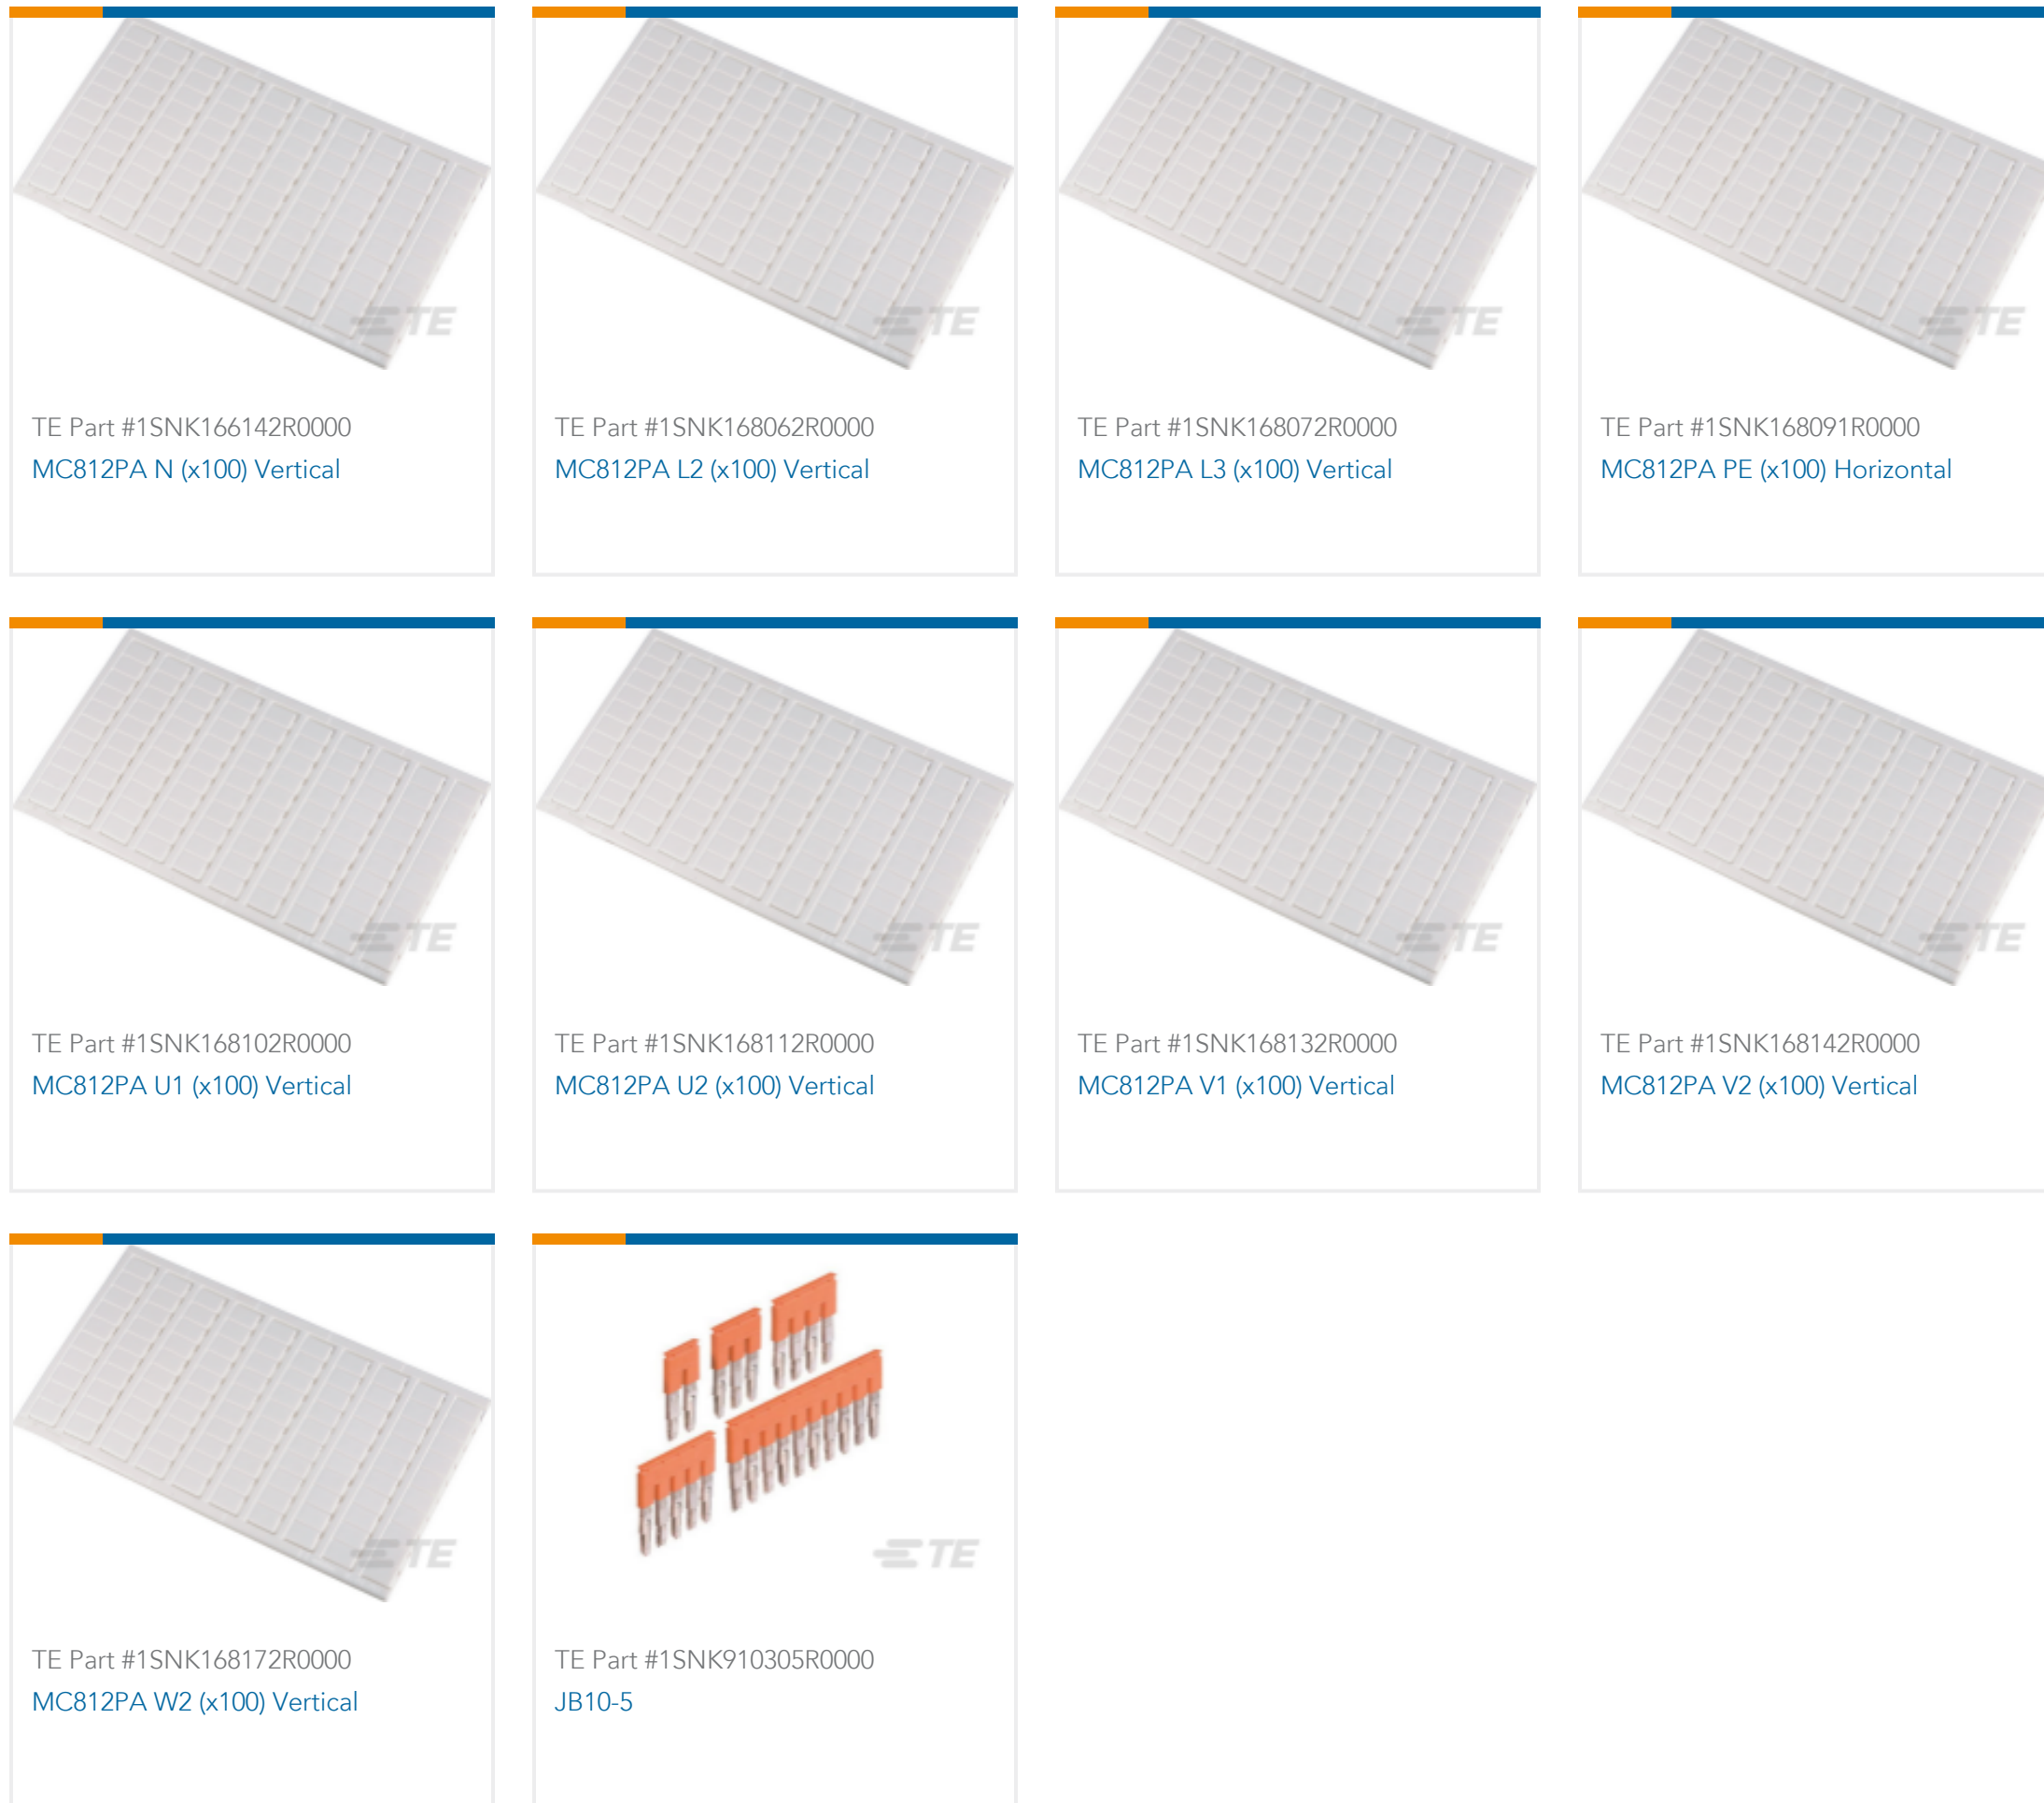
TE

TE Part #1SNK166142R0000

MC812PA N (x100) Vertical

TE

TE Part #1SNK168062R0000

MC812PA L2 (x100) Vertical

TE

TE Part #1SNK168072R0000

MC812PA L3 (x100) Vertical

TE

TE Part #1SNK168091R0000

MC812PA PE (x100) Horizontal

TE

TE Part #1SNK168102R0000

MC812PA U1 (x100) Vertical

TE

TE Part #1SNK168112R0000

MC812PA U2 (x100) Vertical

TE

TE Part #1SNK168132R0000

MC812PA V1 (x100) Vertical

TE

TE Part #1SNK168142R0000

MC812PA V2 (x100) Vertical

TE

TE Part #1SNK168172R0000

MC812PA W2 (x100) Vertical

TE

TE Part #1SNK910305R0000

JB10-5